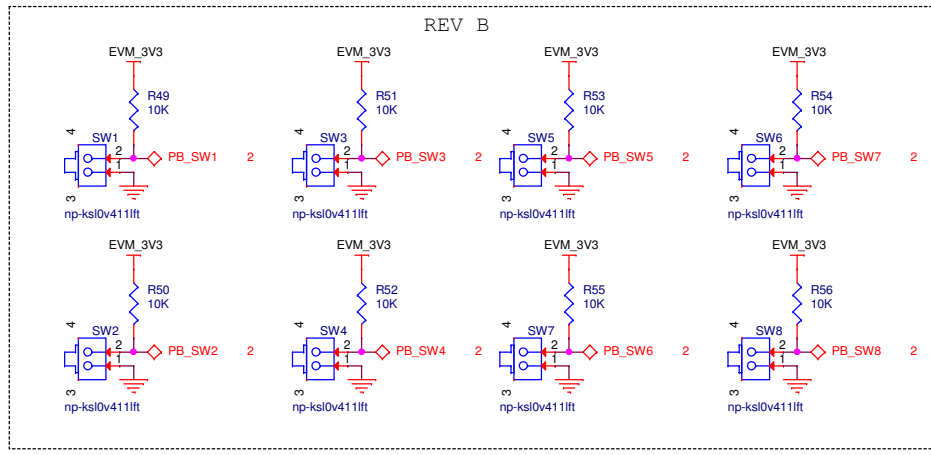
REV B

EVM_3V3
R49
10K
4
SW1
2
1
PB_SW1 2
3
np-ksl0v411lft

EVM_3V3
R51
10K
4
SW3
2
1
PB_SW3 2
3
np-ksl0v411lft

EVM_3V3
R53
10K
4
SW5
2
1
PB_SW5 2
3
np-ksl0v411lft

EVM_3V3
R54
10K
4
SW6
2
1
PB_SW7 2
3
np-ksl0v411lft

EVM_3V3
R50
10K
4
SW2
2
1
PB_SW2 2
3
np-ksl0v411lft

EVM_3V3
R52
10K
4
SW4
2
1
PB_SW4 2
3
np-ksl0v411lft

EVM_3V3
R55
10K
4
SW7
2
1
PB_SW6 2
3
np-ksl0v411lft

EVM_3V3
R56
10K
4
SW8
2
1
PB_SW8 2
3
np-ksl0v411lft